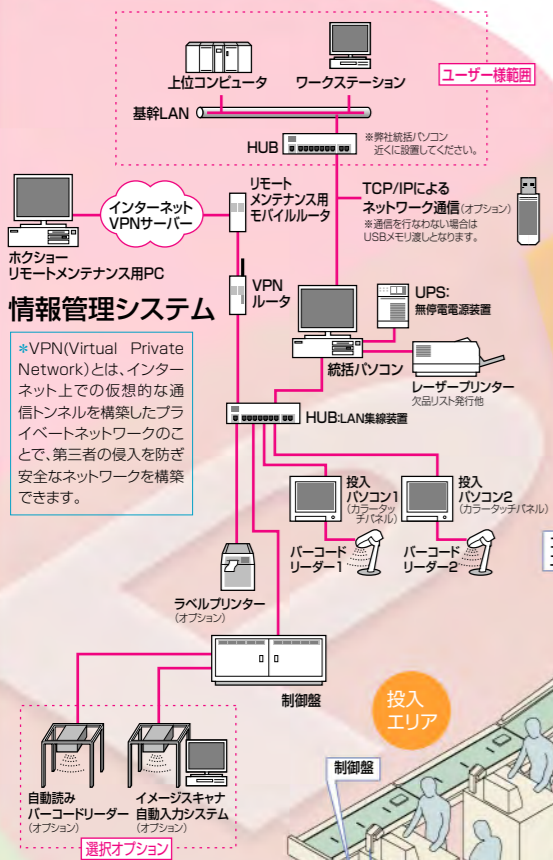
ユーザー様範囲

上位コンピュータ

ワークステーション

基幹LAN

HUB

※弊社統括パソコン近くに設置してください。

インターネットVPNサーバー

リモートメンテナンス用モバイルルータ

TCP/IPによるネットワーク通信(オプション)

※通信を行なわない場合はUSBメモリ渡しとなります。

ホクショーリモートメンテナンス用PC

VPNルータ

UPS:無停電電源装置

情報管理システム

＊VPN(Virtual Private Network)とは、インターネット上での仮想的な通信トンネルを構築したプライベートネットワークのことで、第三者の侵入を防ぎ安全なネットワークを構築できます。

統括パソコン

レーザープリンター

欠品リスト発行他

HUB:LAN集線装置

投入パソコン1(カラータッチパネル)

投入パソコン2(カラータッチパネル)

バーコードリーダー1

バーコードリーダー2

ラベルプリンター(オプション)

制御盤

投入エリア

自動読みバーコードリーダー(オプション)

イメージスキャナ自動入力システム(オプション)

選択オプション

制御盤